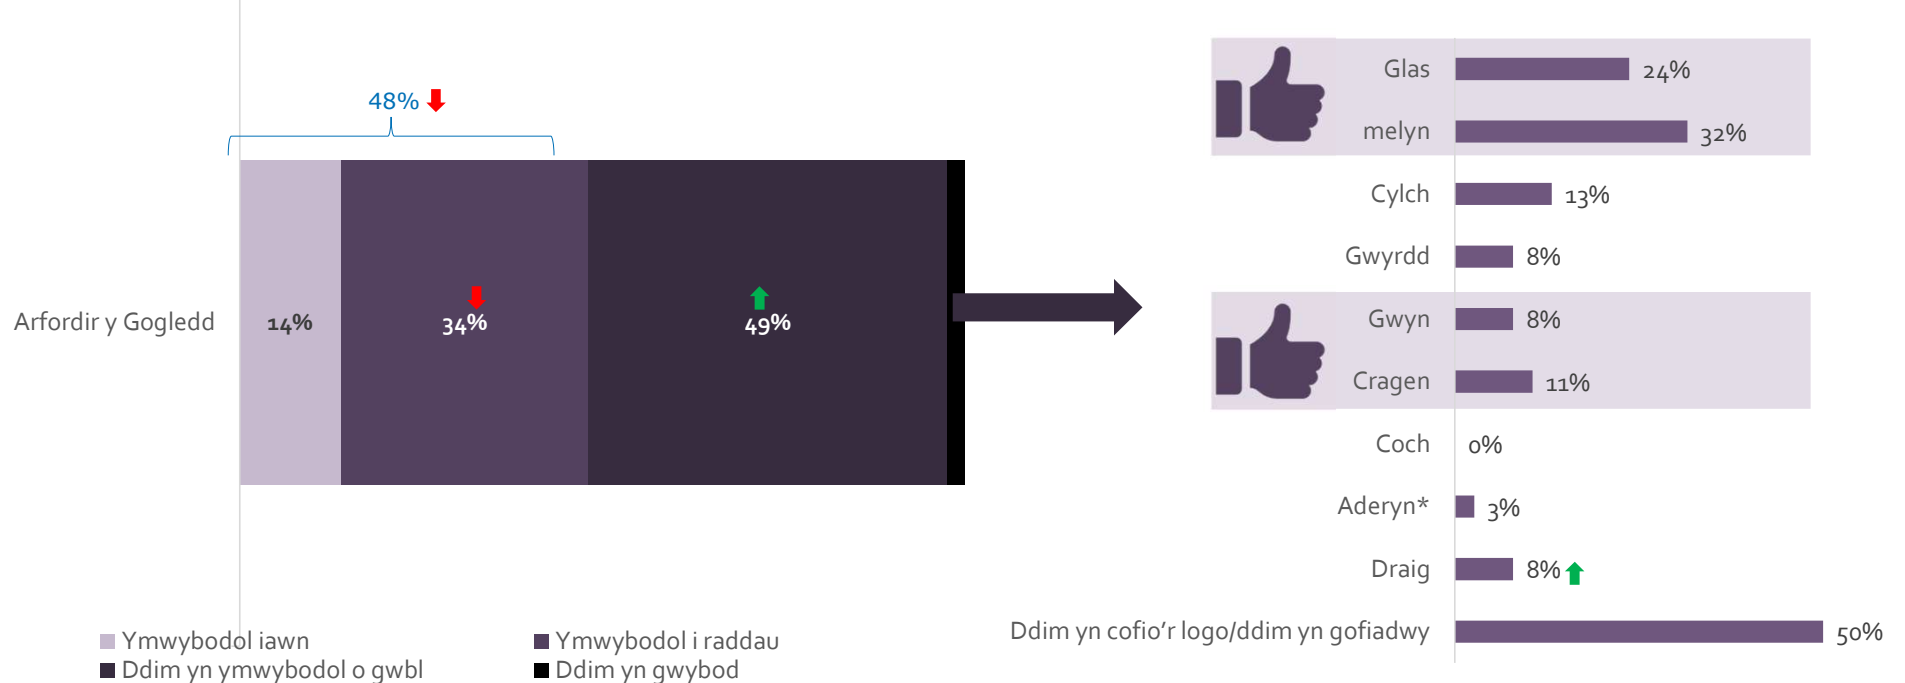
48%

Arfordir y Gogledd

14%

34%

49%

Ymwybodol iawn
Ymwybodol i raddau
Ddim yn ymwybodol o gwbl
Ddim yn gwybod

| | |
|---|---|
| Glas | 24% |
| melyn | 32% |
| Cylch | 13% |
| Gwyrdd | 8% |
| Gwyn | 8% |
| Cragen | 11% |
| Coch | 0% |
| Aderyn* | 3% |
| Draig | 8% |
| Ddim yn cofio'r logo/ddim yn gofiadwy | 50% |